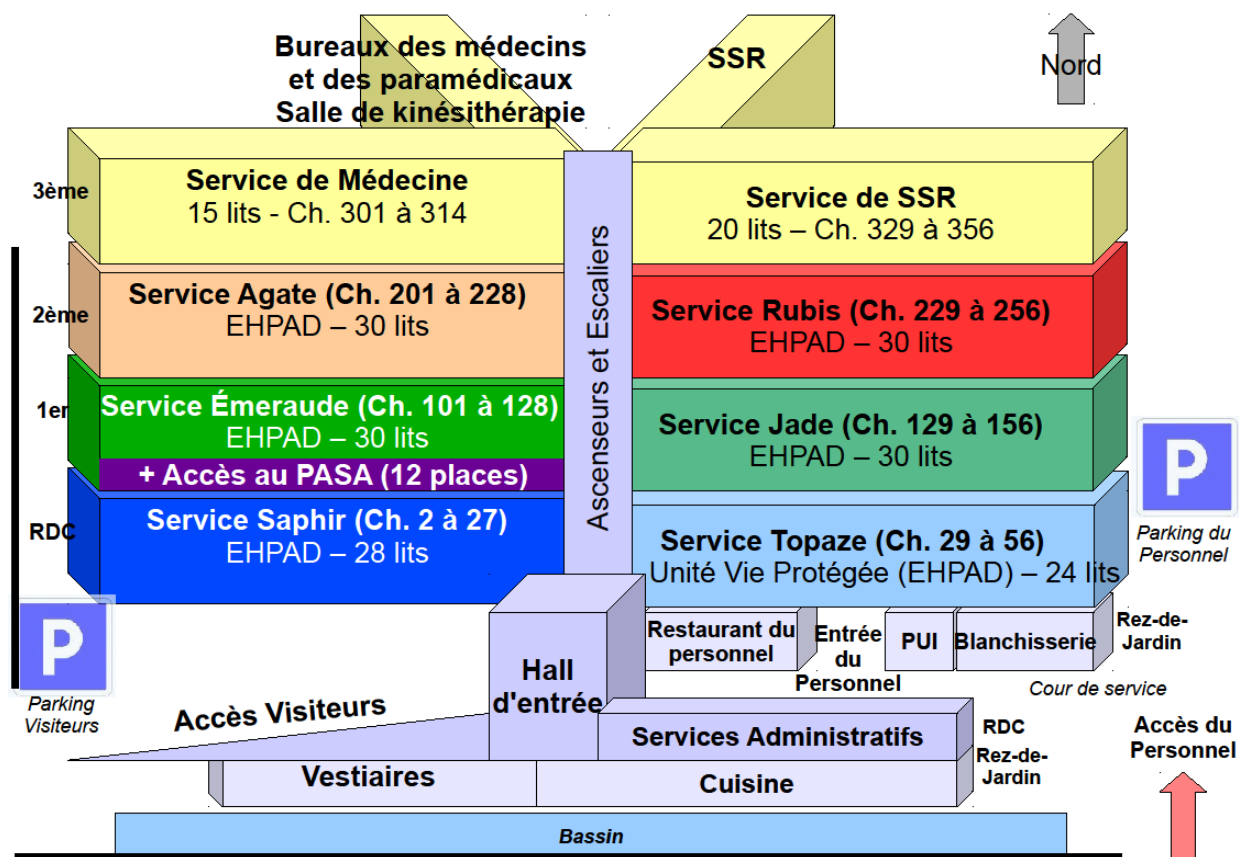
Bureaux des médecins et des paramédicaux Salle de kinésithérapie

SSR

Nord

3ème

Service de Médecine
15 lits - Ch. 301 à 314

Service de SSR
20 lits – Ch. 329 à 356

2ème

Service Agate (Ch. 201 à 228)
EHPAD – 30 lits

Service Rubis (Ch. 229 à 256)
EHPAD – 30 lits

Ascenseurs et Escaliers

1er

Service Émeraude (Ch. 101 à 128)
EHPAD – 30 lits

+ Accès au PASA (12 places)

Service Jade (Ch. 129 à 156)
EHPAD – 30 lits

RDC

Service Saphir (Ch. 2 à 27)
EHPAD – 28 lits

Service Topaze (Ch. 29 à 56)
Unité Vie Protégée (EHPAD) – 24 lits

P

Parking du Personnel

P

Parking Visiteurs

Hall d'entrée

Restaurant du personnel

Entrée du Personnel

PUI

Blanchisserie

Rez-de-Jardin

Cour de service

Accès Visiteurs

Services Administratifs

RDC

Rez-de-Jardin

Accès du Personnel

Vestiaires

Cuisine

Bassin